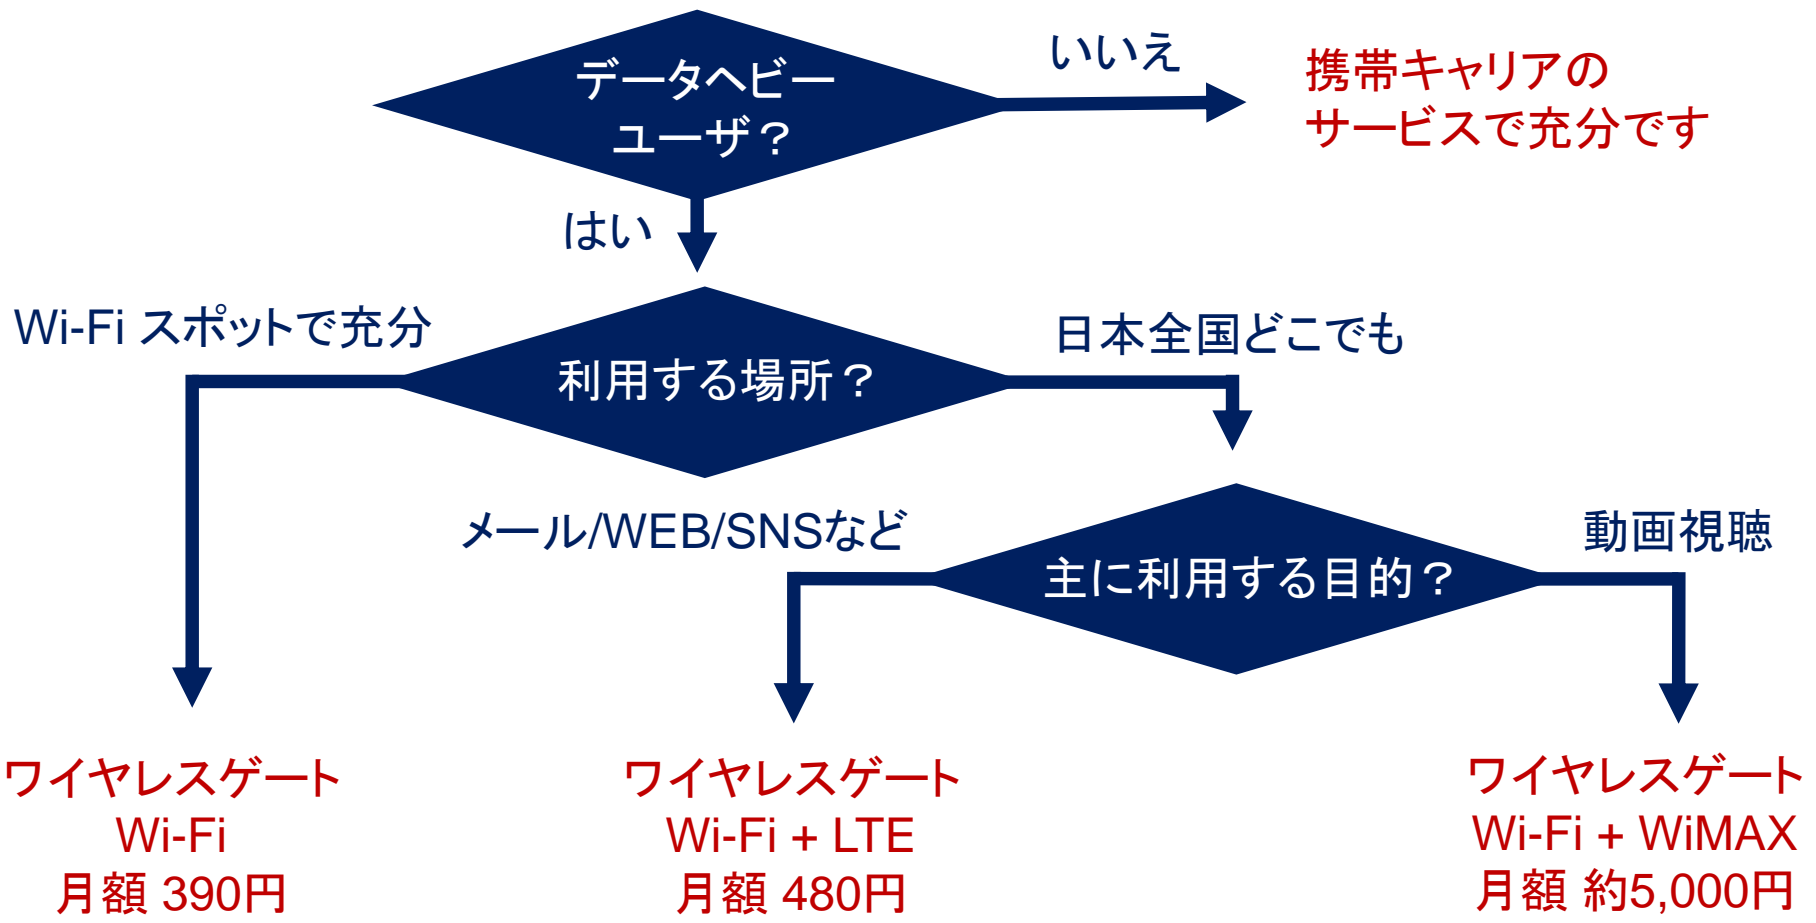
データヘビーユーザ？

いいえ

携帯キャリアのサービスで充分です

はい

Wi-Fi スポットで充分

利用する場所？

日本全国どこでも

メール/WEB/SNSなど

主に利用する目的？

動画視聴

ワイヤレスゲート
Wi-Fi
月額 390円

ワイヤレスゲート
Wi-Fi + LTE
月額 480円

ワイヤレスゲート
Wi-Fi + WiMAX
月額 約5,000円